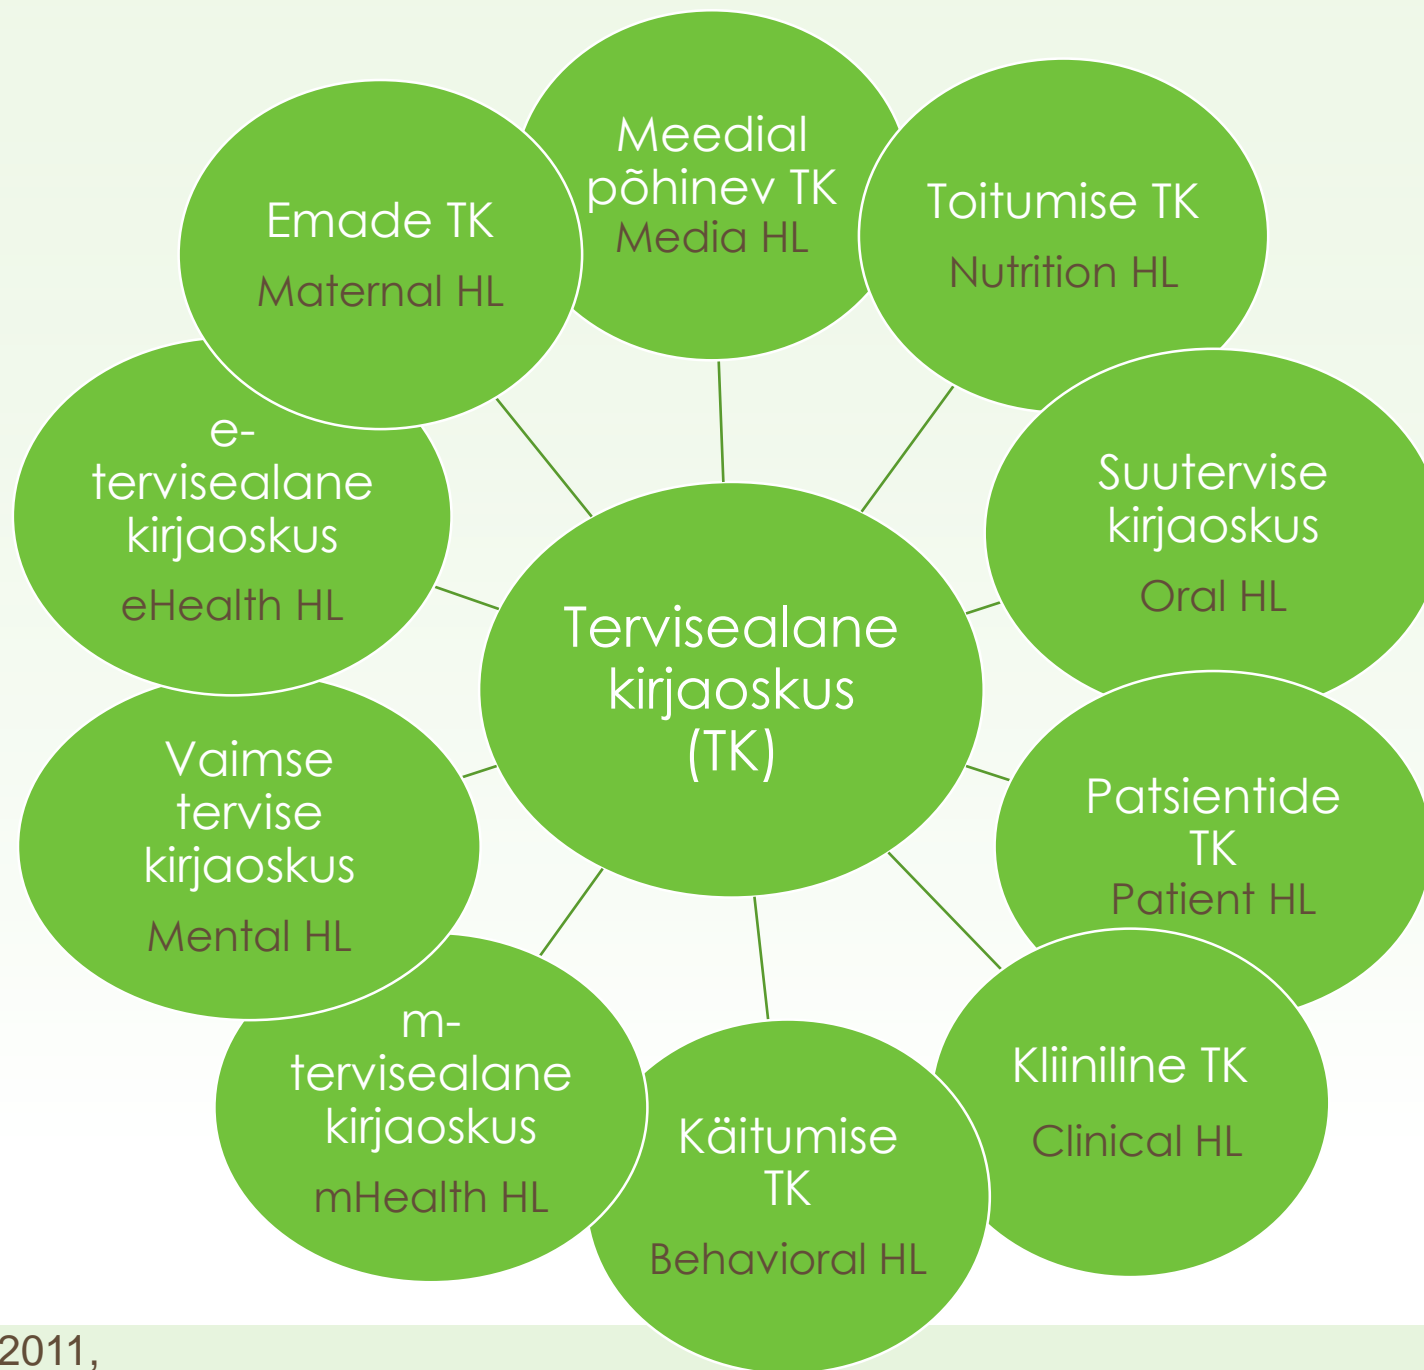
Tervisealane kirjaoskus (TK)

Meedial põhinev TK
Media HL

Toitumise TK
Nutrition HL

Suutervise kirjaoskus
Oral HL

Patsientide TK
Patient HL

Kliiniline TK
Clinical HL

Käitumise TK
Behavioral HL

m-tervisealane kirjaoskus
mHealth HL

Vaimse tervise kirjaoskus
Mental HL

e-tervisealane kirjaoskus
eHealth HL

Emade TK
Maternal HL

2011,